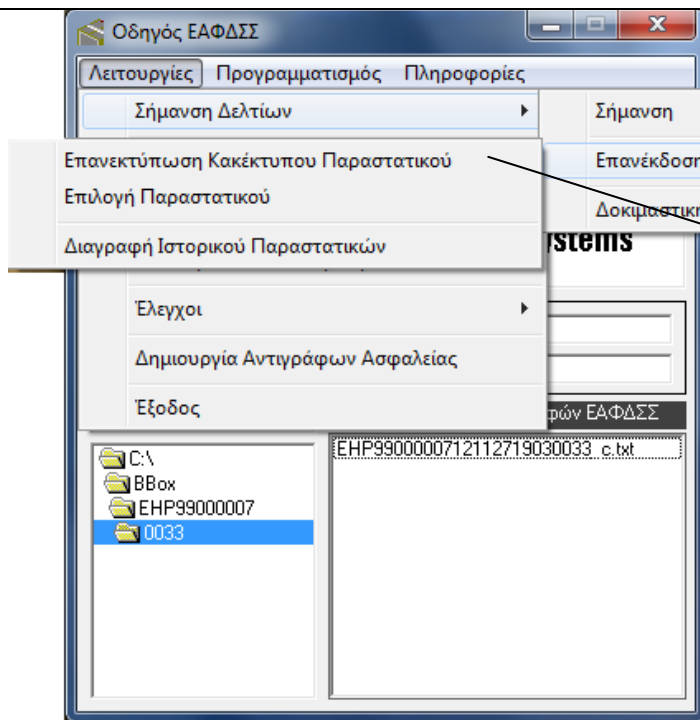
Οδηγός ΕΑΦΔΣΣ

Λειτουργίες Προγραμματισμός Πληροφορίες

Σήμανση Δελτίων

Σήμανση

Επανεκτύπωση Κακέκτυπου Παραστατικού

Επανέκδοση

Επιλογή Παραστατικού

Δοκιμαστικ

Διαγραφή Ιστορικού Παραστατικών

stems

Έλεγχοι

Δημιουργία Αντιγράφων Ασφαλείας

Έξοδος

φών ΕΑΦΔΣΣ

C:\
BBox
EHP99000007
0033

EHP99000007121127190300033_c.txt